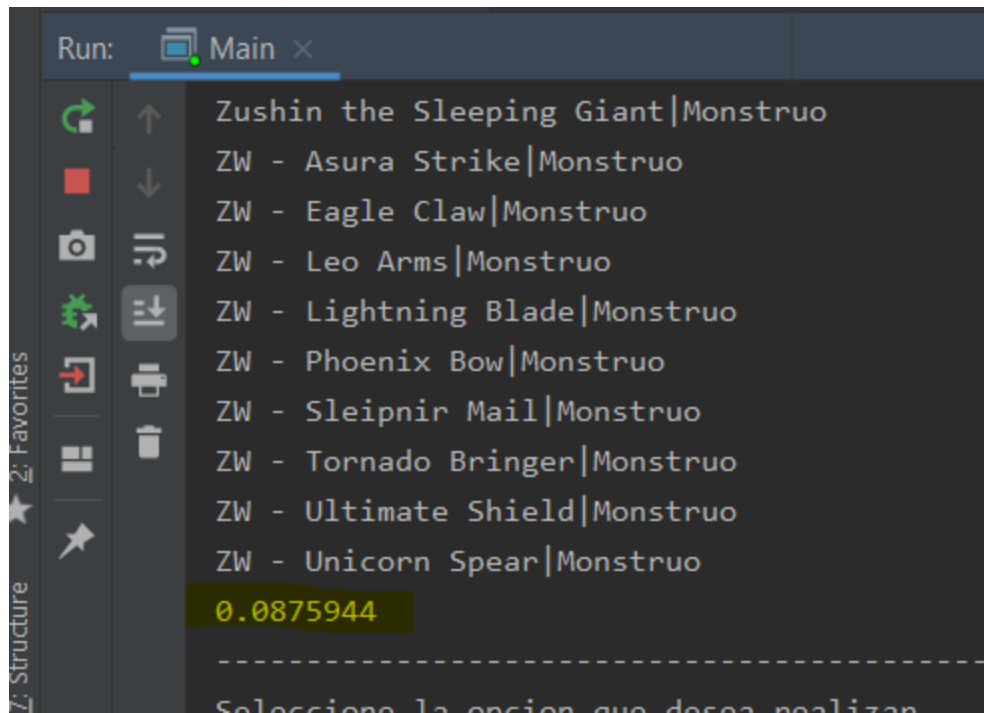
Run: Main ×

Zushin the Sleeping Giant|Monstruo
ZW - Asura Strike|Monstruo
ZW - Eagle Claw|Monstruo
ZW - Leo Arms|Monstruo
ZW - Lightning Blade|Monstruo
ZW - Phoenix Bow|Monstruo
ZW - Sleipnir Mail|Monstruo
ZW - Tornado Bringer|Monstruo
ZW - Ultimate Shield|Monstruo
ZW - Unicorn Spear|Monstruo
0.0875944
--------------------------------------------------
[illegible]

2: Favorites
7: Structure